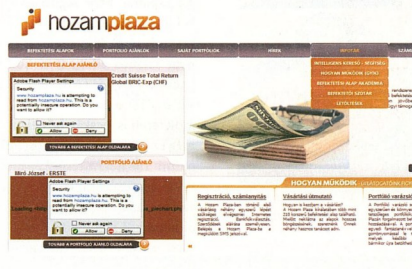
hozamplaza

BEFEKTETÉSI ALAPOK | PORTFOLIÓ AJÁNLÓK | SAJÁT PORTFOLIÓK | HÍREK | INDULÁS | SZAKI

BEFEKTETÉSI ALAP AJÁNLÓ

Adobe Flash Player Settings
Security
www.hozamplaza.hu is attempting to read from hozamplaza.hu. This is potentially insecure operation. Do you want to allow it?
Never ask again
Allow | Deny

Credit Suisse Total Return Global BRIC-Exp (CHF)

TOVÁBB A BEFEKTETÉSI ALAP OLDALÁRA

INTELLIGENS KERESŐ - HÍRESÍTŐ
HOGYAN MŰKÖDIK (GYIK)
BEFEKTETÉSI ALAP AKADÉMIA
BEFEKTETÉSI SZÓTÁR
LETÖLTÉSEK

PORTFOLIÓ AJÁNLÓ

Mérő József - ERSTE

Adobe Flash Player Settings
Security
www.hozamplaza.hu is attempting to read from hozamplaza.hu. This is potentially insecure operation. Do you want to allow it?
Never ask again
Allow | Deny

Loading chart... | Loading chart...

TOVÁBB A PORTFOLIÓ AJÁNLÓ OLDALÁRA

HOGYAN MŰKÖDIK

Regisztráció, számlanyitás
A Hozam Plázán történő első vásárlás előtt egyszeri, ingyenes regisztráció szükséges. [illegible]

Vásárlási útmutató
Hogyan is kezdjen a vásárlásba? A Hozam Plaza kínálatában több mint 210 különböző befektetési alap található. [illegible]

Portfolió varázsló
A portfolió varázsló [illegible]